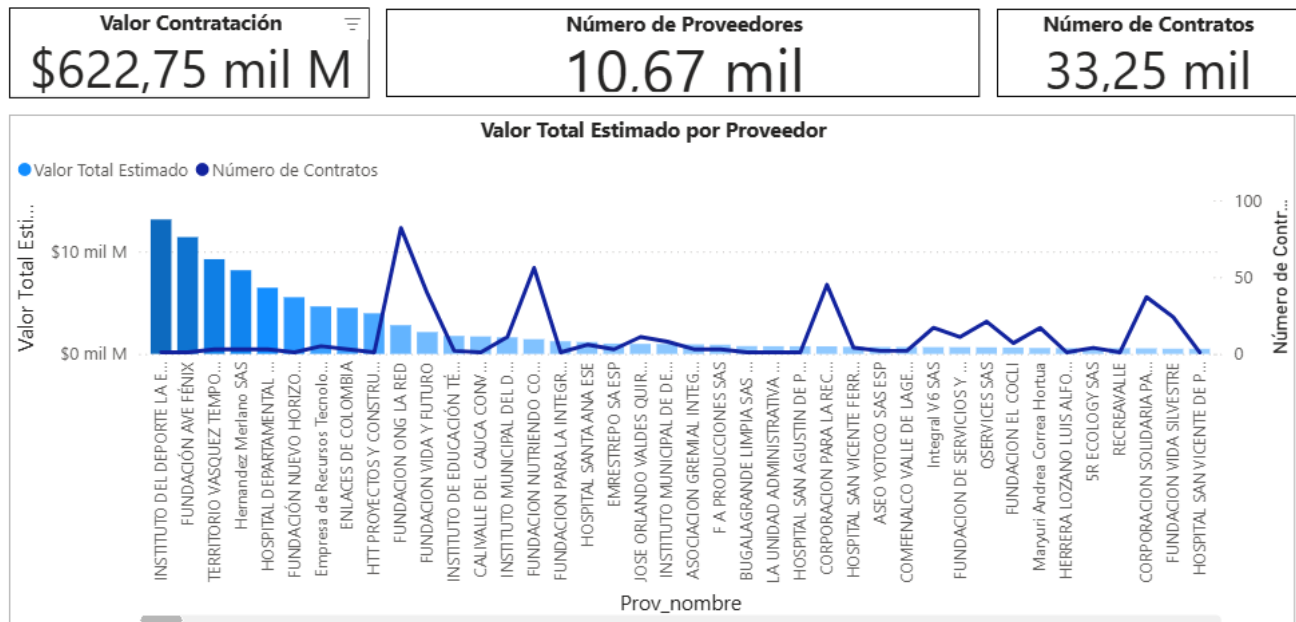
Valor Contratación
$622,75 mil M

Número de Proveedores
10,67 mil

Número de Contratos
33,25 mil

Valor Total Estimado por Proveedor

Valor Total Estimado   Número de Contratos

Valor Total Esti...

$10 mil M
$0 mil M

100
50
0

Número de Contr...

INSTITUTO DEL DEPORTE LA E...
FUNDACIÓN AVE FÉNIX
TERRITORIO VASQUEZ TEMPO...
Hernandez Merlano SAS
HOSPITAL DEPARTAMENTAL ...
FUNDACIÓN NUEVO HORIZO...
Empresa de Recursos Tecnolo...
ENLACES DE COLOMBIA
HTT PROYECTOS Y CONSTRU...
FUNDACION ONG LA RED
FUNDACION VIDA Y FUTURO
INSTITUTO DE EDUCACIÓN TE...
CALIVALLE DEL CAUCA CONV...
INSTITUTO MUNICIPAL DEL D...
FUNDACION NUTRIENDO CO...
FUNDACION PARA LA INTEGR...
HOSPITAL SANTA ANA ESE
EMRESTREPO SA ESP
JOSE ORLANDO VALDES QUIR...
INSTITUTO MUNICIPAL DE D...
ASOCIACION GREMIAL INTEG...
F A PRODUCCIONES SAS
BUGALAGRANDE LIMPIA SAS ...
LA UNIDAD ADMINISTRATIVA ...
HOSPITAL SAN AGUSTIN DE P...
CORPORACION PARA LA REC...
HOSPITAL SAN VICENTE FERR...
ASEO YOTOCO SAS ESP
COMFENALCO VALLE DE LAGE...
Integral V6 SAS
FUNDACION DE SERVICIOS Y ...
QSERVICES SAS
FUNDACION EL COCLI
Maryuri Andrea Correa Hortua
HERRERA LOZANO LUIS ALFO...
5R ECOLOGY SAS
RECREAVALLE
CORPORACION SOLIDARIA PA...
FUNDACION VIDA SILVESTRE
HOSPITAL SAN VICENTE DE P...

Prov_nombre